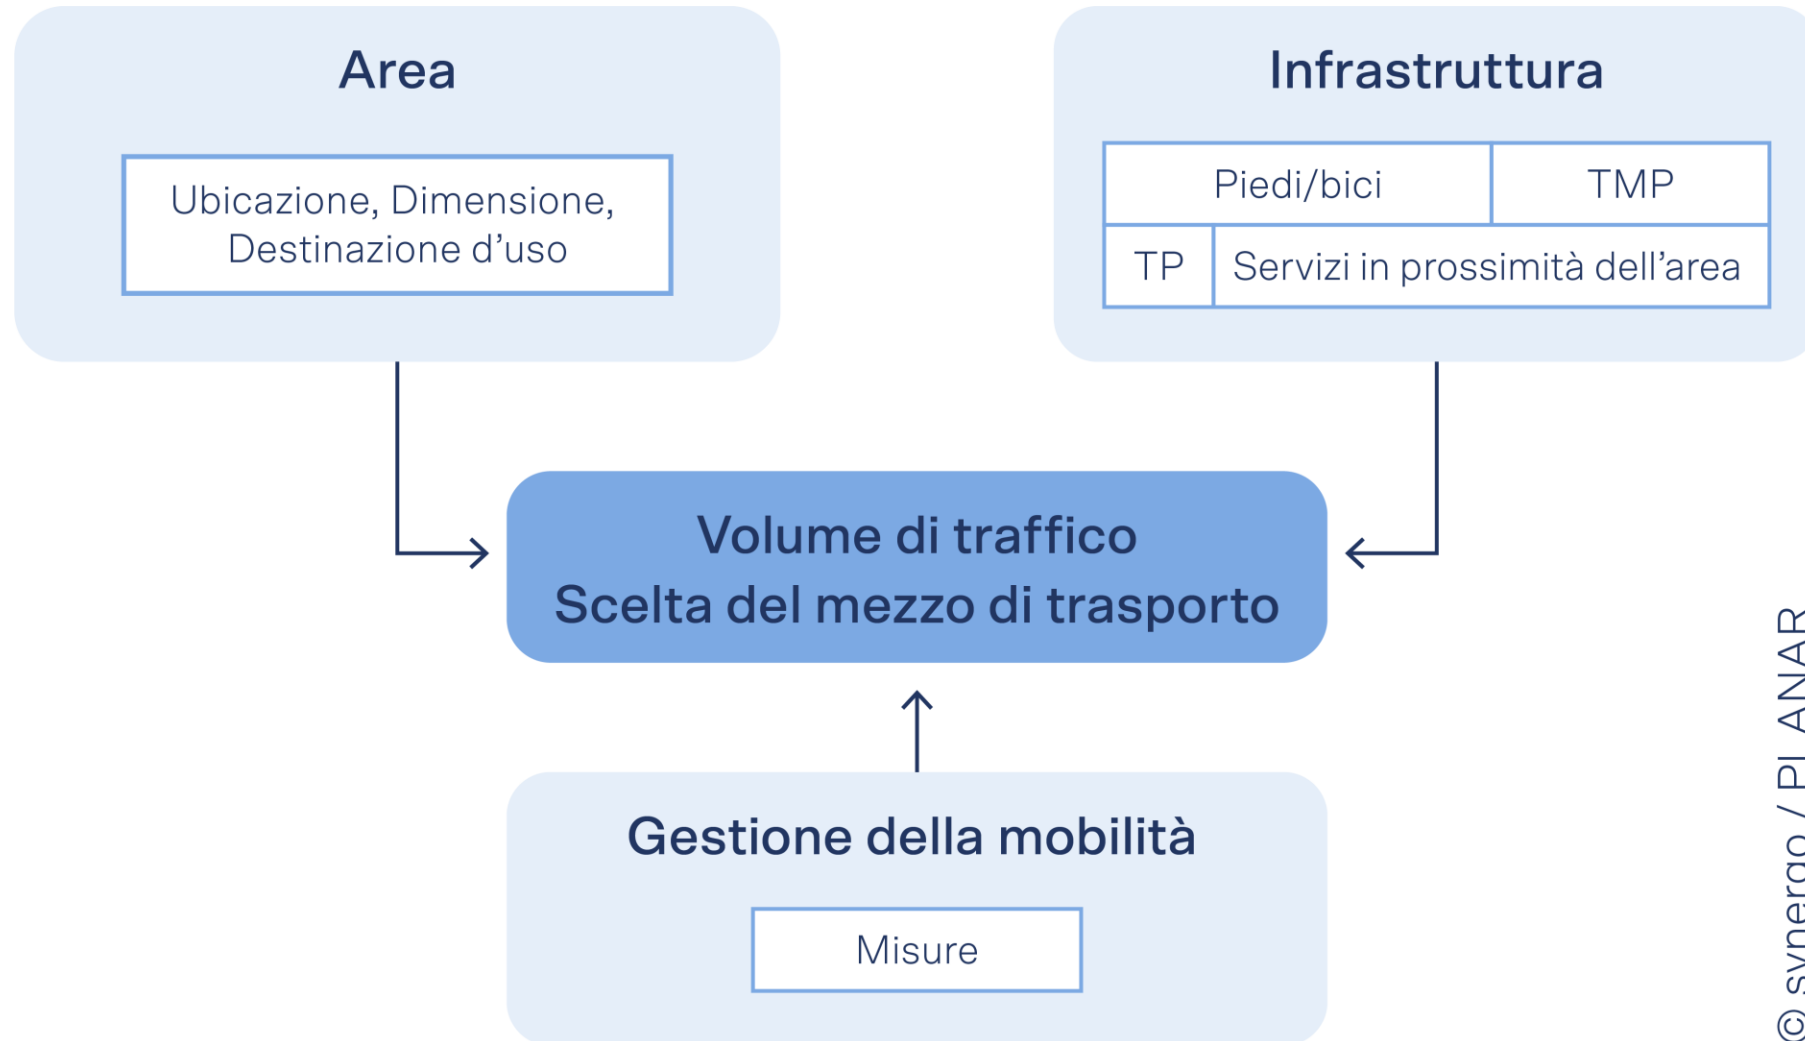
Area

Ubicazione, Dimensione, Destinazione d'uso

Infrastruttura

| Piedi/bici | | TMP |
|---|---|---|
| TP | Servizi in prossimità dell'area | |

Volume di traffico
Scelta del mezzo di trasporto

Gestione della mobilità

Misure

© synergo / PLANAR